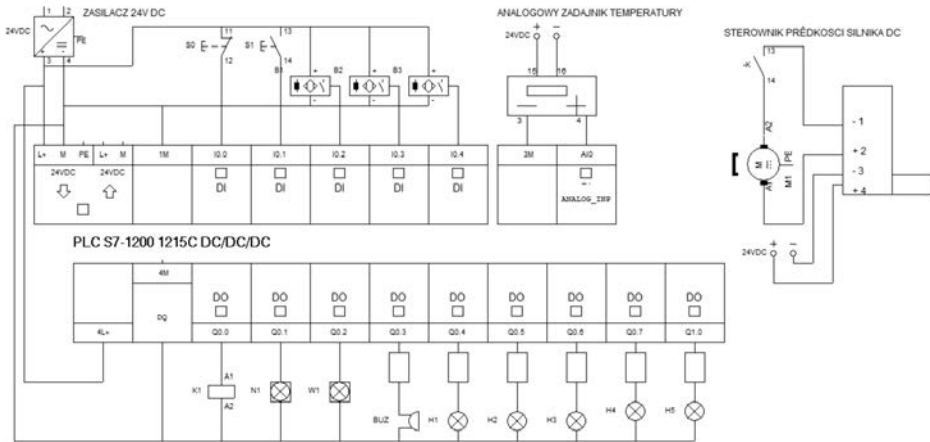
ZASILACZ 24V DC
1 2
24VDC
PE
3 4

ANALOGOWY ZADAJNIK TEMPERATURY
+ -
24VDC
15 16
3 4

STEROWNIK PRĘDKOSCI SILNIKA DC
13
-K
14
A2
M
PE
M1
A1
- 1
+ 2
- 3
+ 4
24VDC + -

S0 11 12
S1 13 14
B1
B2
B3
+ -

L+ M PE L+ M
24VDC 24VDC
1M
I0.0 DI
I0.1 DI
I0.2 DI
I0.3 DI
I0.4 DI
2M
AI0
ANALOG_INP

PLC S7-1200 1215C DC/DC/DC

4M
DQ
4L+
DO Q0.0
DO Q0.1
DO Q0.2
DO Q0.3
DO Q0.4
DO Q0.5
DO Q0.6
DO Q0.7
DO Q1.0

K1 A1 A2
N1
W1
BUZ
H1
H2
H3
H4
H5